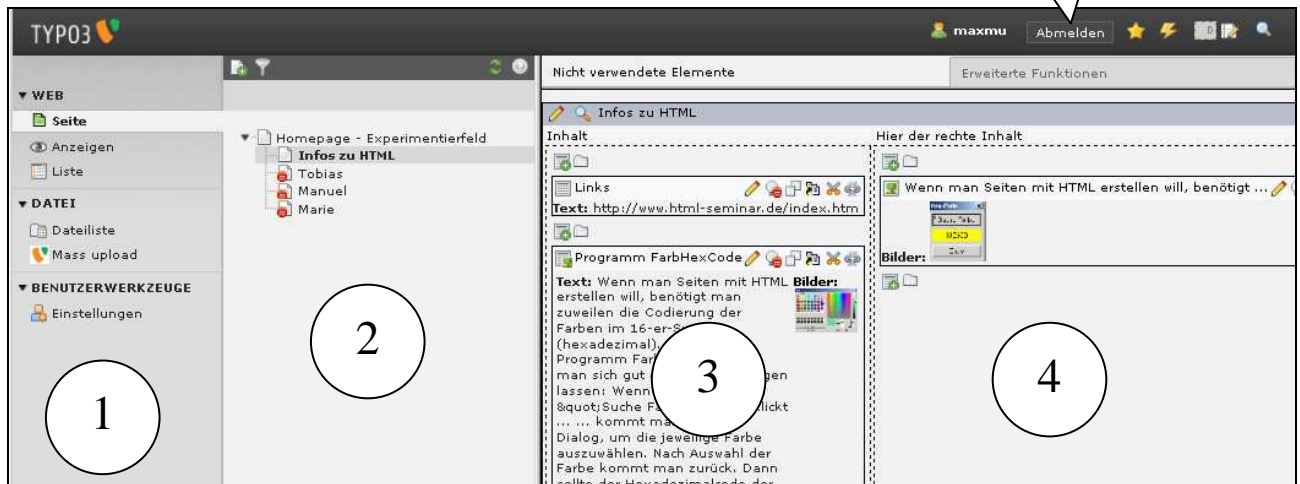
TYPO3

maxmu Abmelden

▼ WEB
Seite
Anzeigen
Liste
▼ DATEI
Dateiliste
Mass upload
▼ BENUTZERWERKZEUGE
Einstellungen

1

Homepage - Experimentierfeld
Infos zu HTML
Tobias
Manuel
Marie

2

Nicht verwendete Elemente
Erweiterte Funktionen

Infos zu HTML
Inhalt
Hier der rechte Inhalt

Links
Text: http://www.html-seminar.de/index.htm

Programm FarbHexCode
Text: Wenn man Seiten mit HTML erstellen will, benötigt man zuweilen die Codierung der Farben im 16-er-S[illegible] (hexadezimal). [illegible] Programm Far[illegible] man sich gut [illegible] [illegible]gen lassen: Wenn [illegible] &quot;Suche F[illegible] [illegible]lickt ... ... kommt ma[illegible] Dialog, um die jeweilige Farbe auszuwählen. Nach Auswahl der Farbe kommt man zurück. Dann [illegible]
Bilder:

3

Wenn man Seiten mit HTML erstellen will, benötigt ...
Bilder:

4